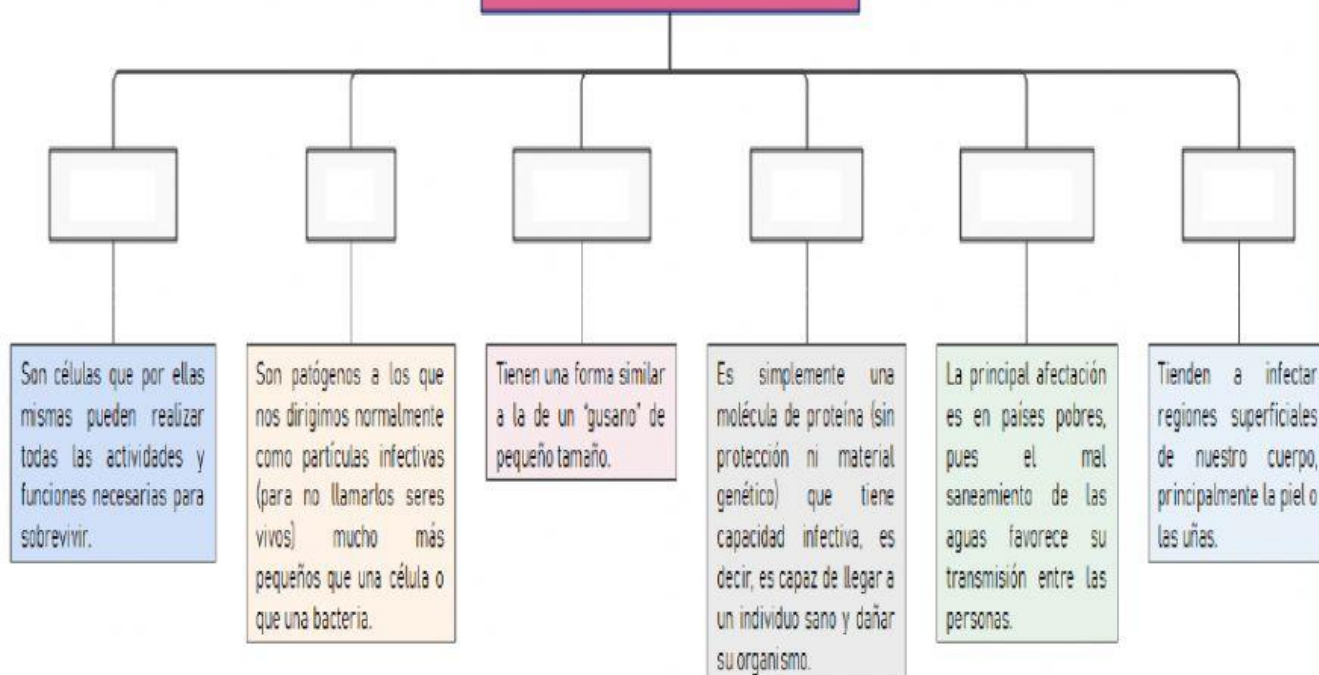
Son células que por ellas mismas pueden realizar todas las actividades y funciones necesarias para sobrevivir.

Son patógenos a los que nos dirigimos normalmente como partículas infectivas (para no llamarlos seres vivos) mucho más pequeños que una célula o que una bacteria.

Tienen una forma similar a la de un "gusano" de pequeño tamaño.

Es simplemente una molécula de proteína (sin protección ni material genético) que tiene capacidad infectiva, es decir, es capaz de llegar a un individuo sano y dañar su organismo.

La principal afectación es en países pobres, pues el mal saneamiento de las aguas favorece su transmisión entre las personas.

Tienden a infectar regiones superficiales de nuestro cuerpo, principalmente la piel o las uñas.